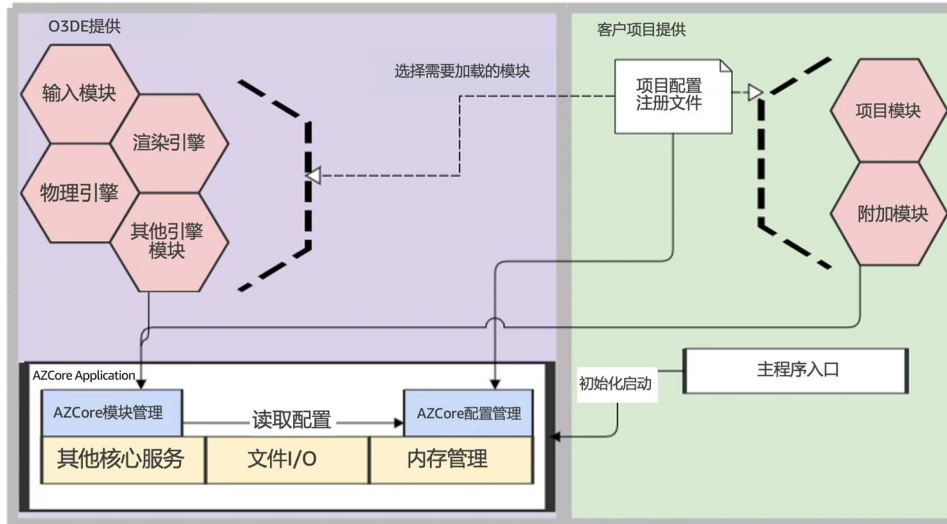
O3DE提供

输入模块

渲染引擎

物理引擎

其他引擎模块

选择需要加载的模块

客户项目提供

项目配置注册文件

项目模块

附加模块

AZCore Application

AZCore模块管理

读取配置

AZCore配置管理

其他核心服务

文件I/O

内存管理

初始化启动

主程序入口